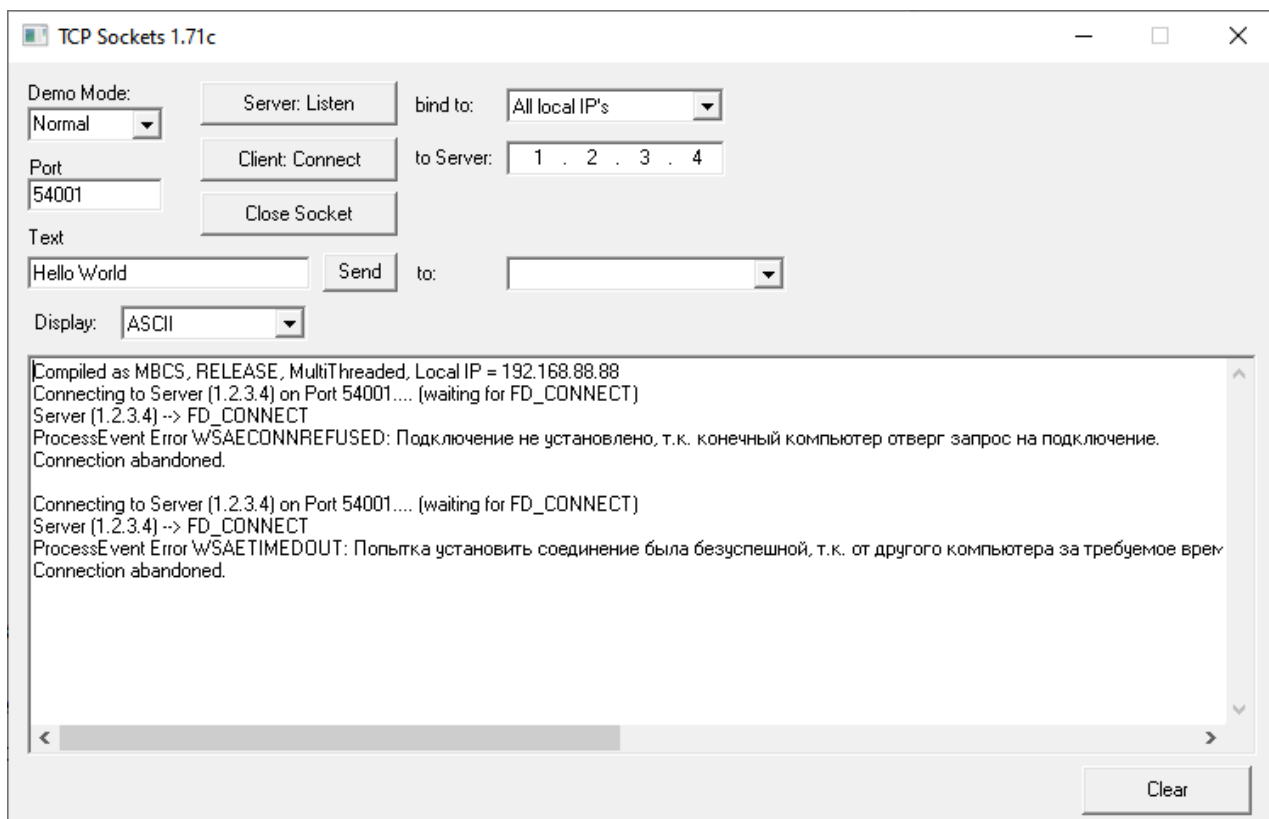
TCP Sockets 1.71c

Demo Mode:
Normal

Server: Listen

bind to:
All local IP's

Port
54001

Client: Connect

to Server:
1 . 2 . 3 . 4

Close Socket

Text
Hello World

Send

to:

Display:
ASCII

Compiled as MBCS, RELEASE, MultiThreaded, Local IP = 192.168.88.88
Connecting to Server (1.2.3.4) on Port 54001.... (waiting for FD_CONNECT)
Server (1.2.3.4) --> FD_CONNECT
ProcessEvent Error WSAECONNREFUSED: Подключение не установлено, т.к. конечный компьютер отверг запрос на подключение.
Connection abandoned.

Connecting to Server (1.2.3.4) on Port 54001.... (waiting for FD_CONNECT)
Server (1.2.3.4) --> FD_CONNECT
ProcessEvent Error WSAETIMEDOUT: Попытка установить соединение была безуспешной, т.к. от другого компьютера за требуемое врем
Connection abandoned.

Clear